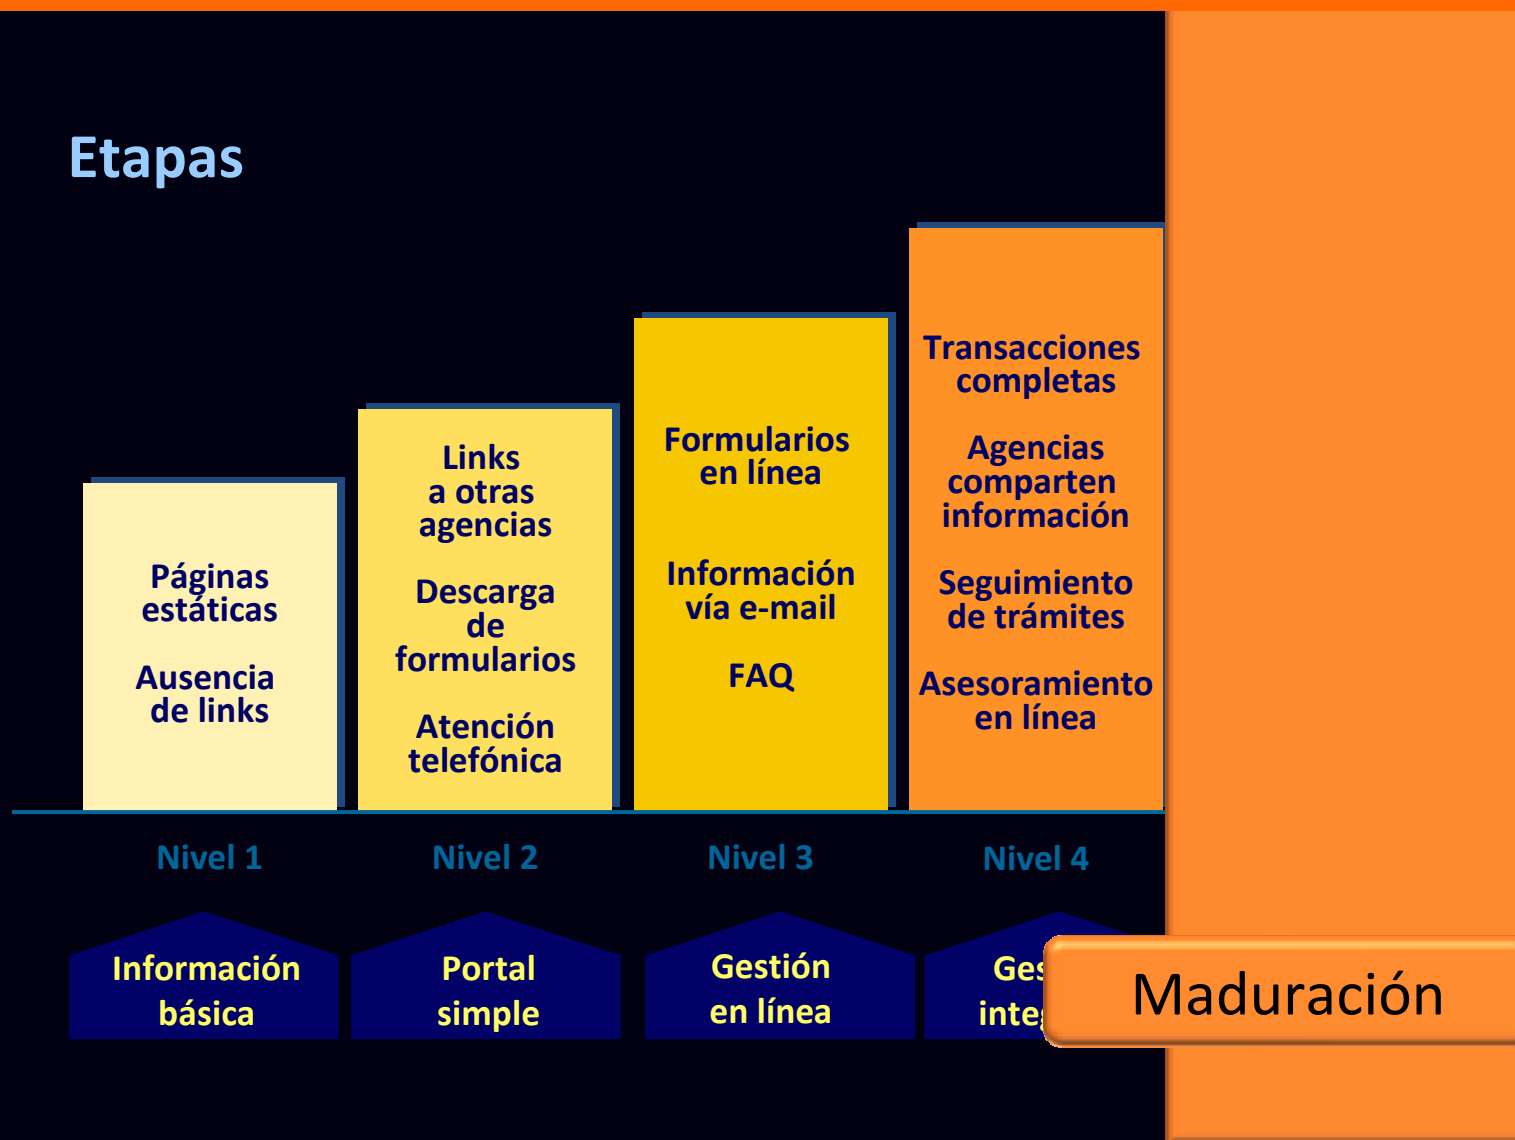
Etapas

Páginas estáticas

Ausencia de links

Links a otras agencias

Descarga de formularios

Atención telefónica

Formularios en línea

Información vía e-mail

FAQ

Transacciones completas

Agencias comparten información

Seguimiento de trámites

Asesoramiento en línea

Nivel 1

Nivel 2

Nivel 3

Nivel 4

Información básica

Portal simple

Gestión en línea

Ges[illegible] inte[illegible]

Maduración